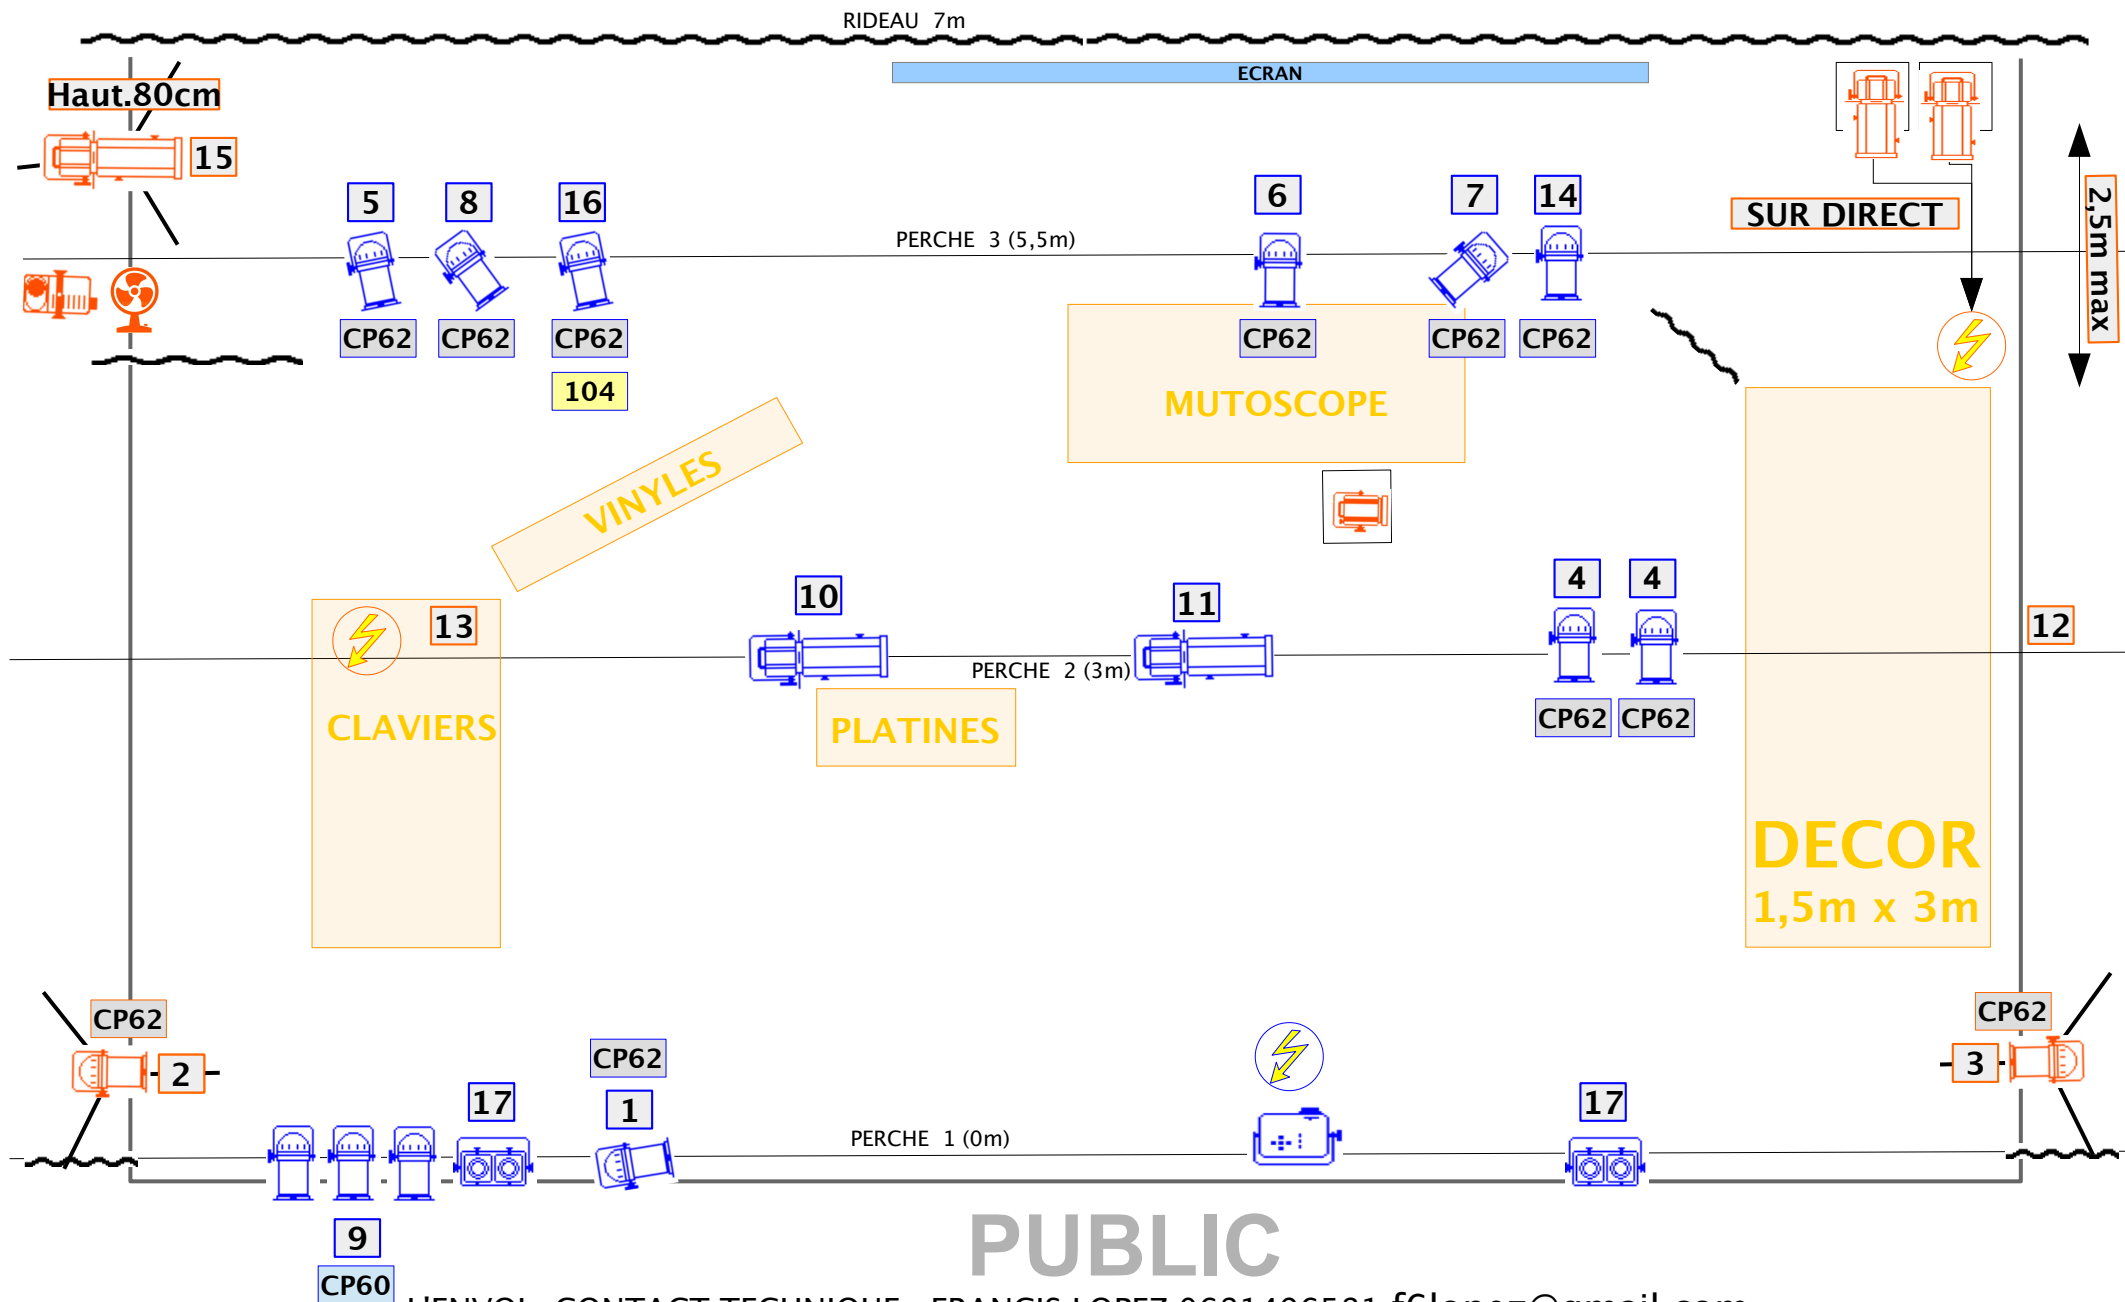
RIDEAU 7m

ECRAN

Haut.80cm

15

5 8 16

6 7 14

SUR DIRECT

2,5m max

PERCHE 3 (5,5m)

CP62 CP62 CP62

104

CP62 CP62 CP62

MUTOSCOPE

VINYLES

10

11

4 4

12

13

PERCHE 2 (3m)

CLAVIERS

PLATINES

CP62 CP62

DECOR
1,5m x 3m

CP62

2

CP62

3

CP62

17

1

17

PERCHE 1 (0m)

9

CP60

PUBLIC

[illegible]